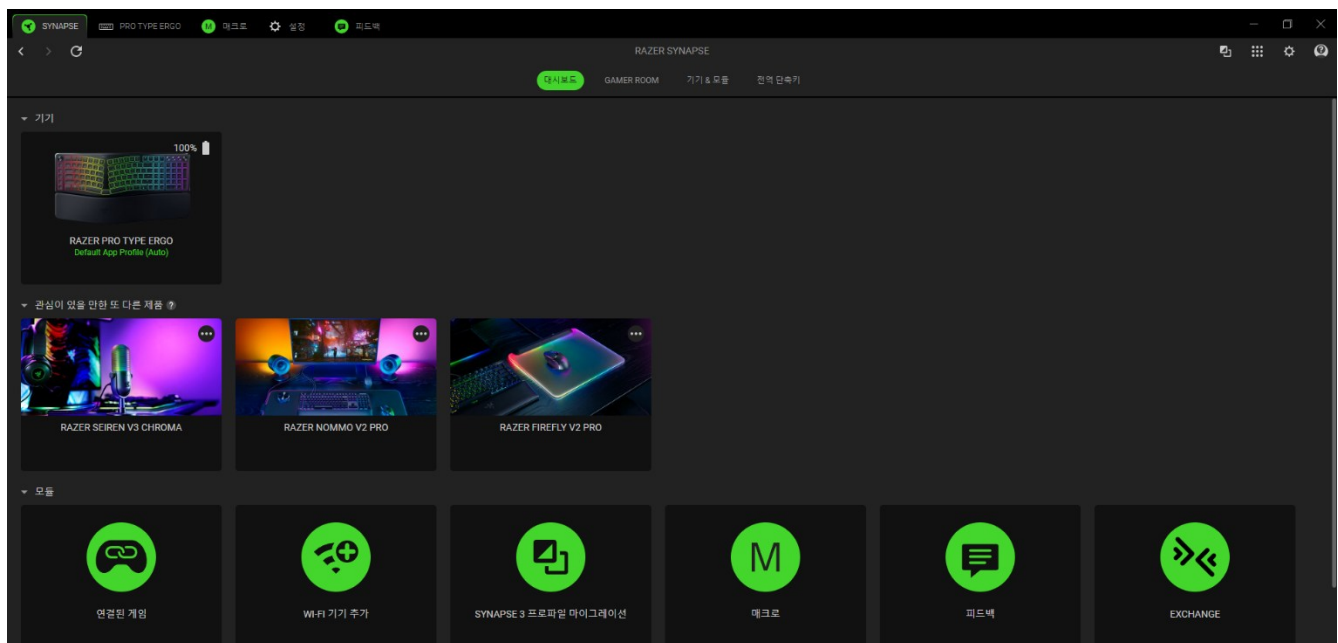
SYNAPSE PRO TYPE ERGO 매크로 설정 피드백

RAZER SYNAPSE

대시보드 GAMER ROOM 기기 & 모듈 전역 단축키

기기

100%

RAZER PRO TYPE ERGO
Default App Profile (Auto)

관심이 있을 만한 또 다른 제품

RAZER SEIREN V3 CHROMA

RAZER NOMMO V2 PRO

RAZER FIREFLY V2 PRO

모듈

연결된 게임

WI-FI 기기 추가

SYNAPSE 3 프로파일 마이그레이션

M
매크로

피드백

EXCHANGE